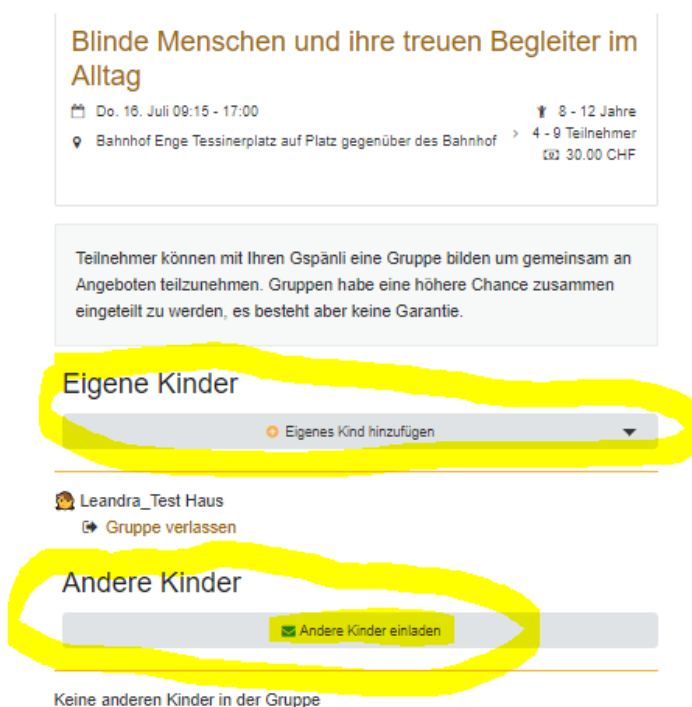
Blinde Menschen und ihre treuen Begleiter im Alltag

Do. 16. Juli 09:15 - 17:00

Bahnhof Enge Tessinerplatz auf Platz gegenüber des Bahnhof

8 - 12 Jahre
4 - 9 Teilnehmer
30.00 CHF

Teilnehmer können mit Ihren Gspänli eine Gruppe bilden um gemeinsam an Angeboten teilzunehmen. Gruppen habe eine höhere Chance zusammen eingeteilt zu werden, es besteht aber keine Garantie.

Eigene Kinder

Eigenes Kind hinzufügen

Leandra_Test Haus

Gruppe verlassen

Andere Kinder

Andere Kinder einladen

Keine anderen Kinder in der Gruppe